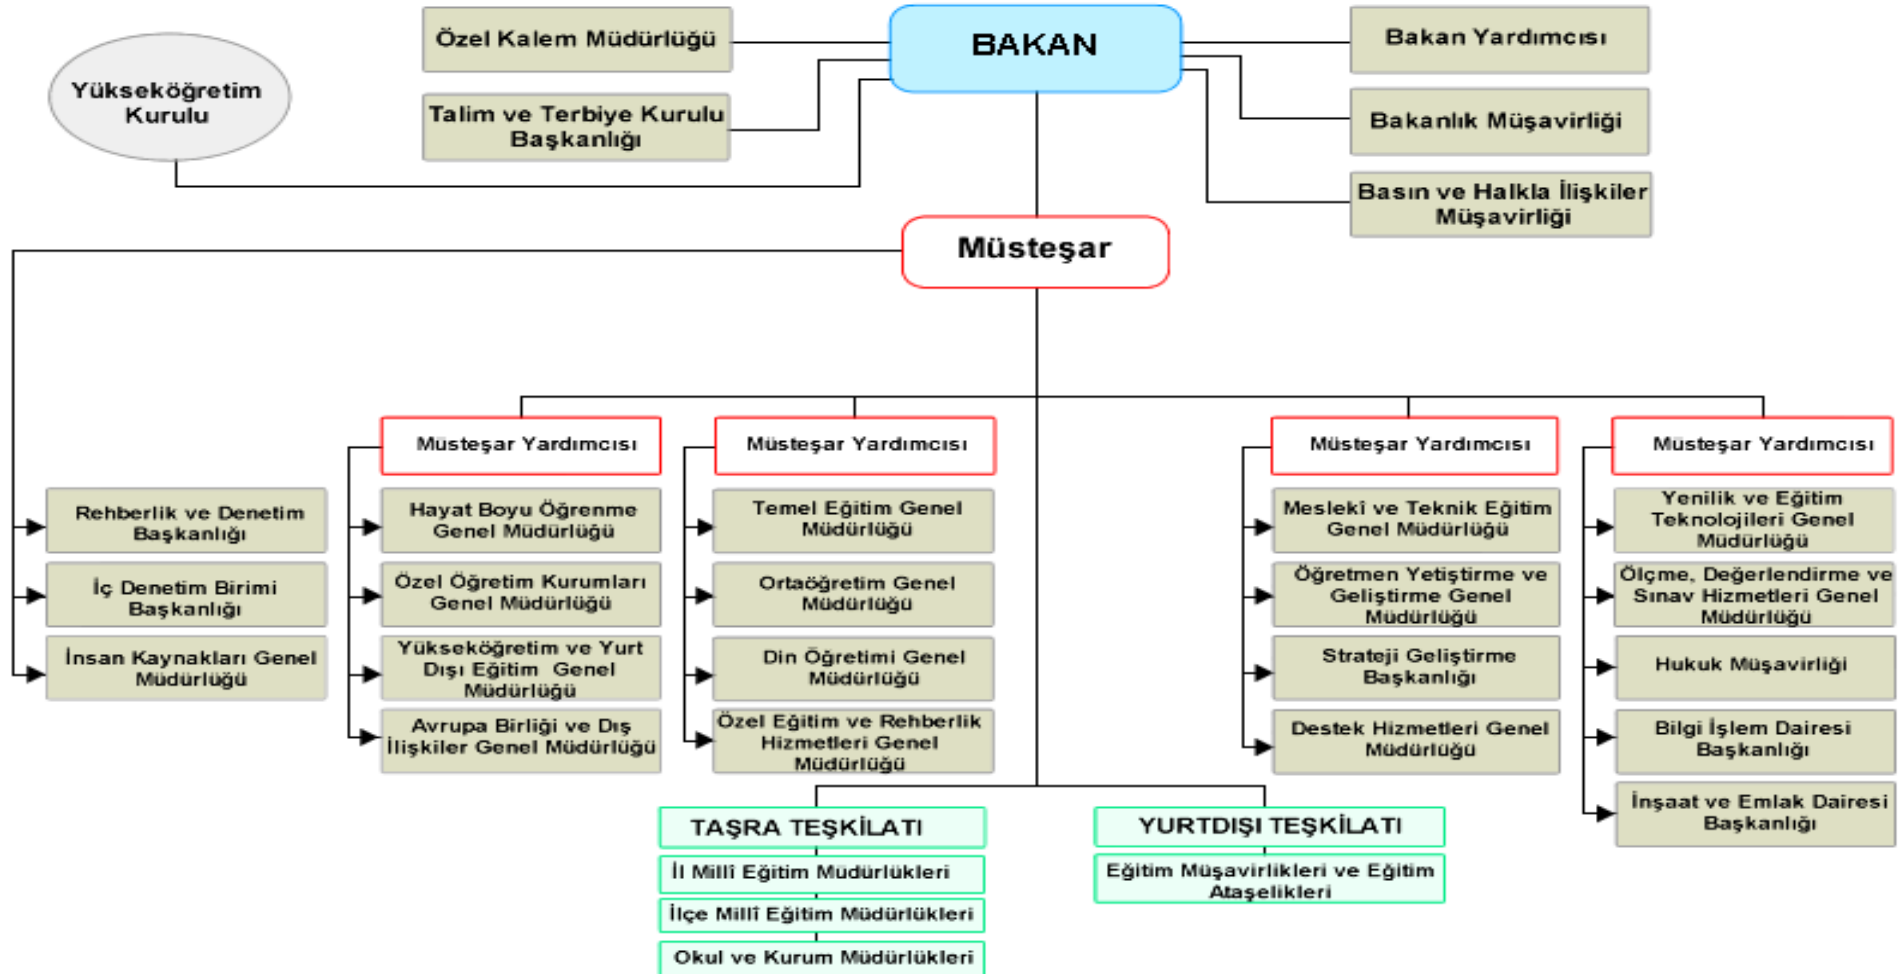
Yükseköğretim Kurulu

Özel Kalem Müdürlüğü

Talim ve Terbiye Kurulu Başkanlığı

BAKAN

Bakan Yardımcısı

Bakanlık Müşavirliği

Basın ve Halkla İlişkiler Müşavirliği

Müsteşar

Müsteşar Yardımcısı

Müsteşar Yardımcısı

Müsteşar Yardımcısı

Müsteşar Yardımcısı

Rehberlik ve Denetim Başkanlığı

İç Denetim Birimi Başkanlığı

İnsan Kaynakları Genel Müdürlüğü

Hayat Boyu Öğrenme Genel Müdürlüğü

Özel Öğretim Kurumları Genel Müdürlüğü

Yükseköğretim ve Yurt Dışı Eğitim Genel Müdürlüğü

Avrupa Birliği ve Dış İlişkiler Genel Müdürlüğü

Temel Eğitim Genel Müdürlüğü

Ortaöğretim Genel Müdürlüğü

Din Öğretimi Genel Müdürlüğü

Özel Eğitim ve Rehberlik Hizmetleri Genel Müdürlüğü

Meslekî ve Teknik Eğitim Genel Müdürlüğü

Öğretmen Yetiştirme ve Geliştirme Genel Müdürlüğü

Strateji Geliştirme Başkanlığı

Destek Hizmetleri Genel Müdürlüğü

Yenilik ve Eğitim Teknolojileri Genel Müdürlüğü

Ölçme, Değerlendirme ve Sınav Hizmetleri Genel Müdürlüğü

Hukuk Müşavirliği

Bilgi İşlem Dairesi Başkanlığı

İnşaat ve Emlak Dairesi Başkanlığı

TAŞRA TEŞKİLATI

İl Millî Eğitim Müdürlükleri

İlçe Millî Eğitim Müdürlükleri

Okul ve Kurum Müdürlükleri

YURTDIŞI TEŞKİLATI

Eğitim Müşavirlikleri ve Eğitim Ataşelikleri